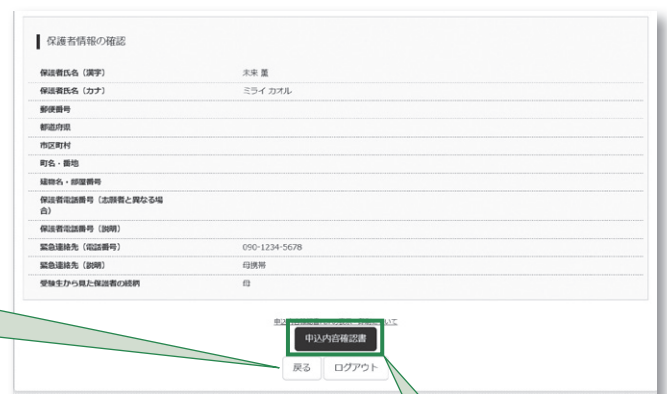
保護者情報の確認

| | |
|---|---|
| 保護者氏名（漢字） | 未来 薫 |
| 保護者氏名（カナ） | ミライ カオル |
| 郵便番号 | |
| 都道府県 | |
| 市区町村 | |
| 町名・番地 | |
| 建物名・部屋番号 | |
| 保護者電話番号（志願者と異なる場合） | |
| 保護者電話番号（説明） | |
| 緊急連絡先（電話番号） | 090-1234-5678 |
| 緊急連絡先（説明） | 母携帯 |
| 受験生から見た保護者の続柄 | 母 |

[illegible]

申込内容確認書

戻る　ログアウト